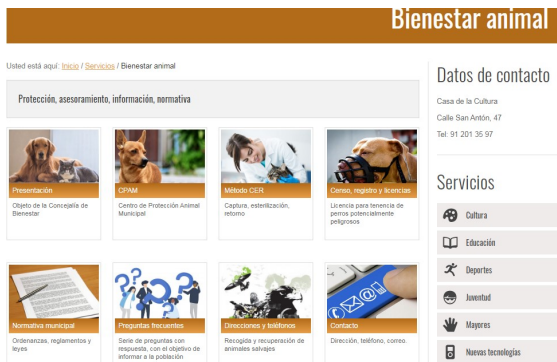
Bienestar animal

Usted está aquí: Inicio / Servicios / Bienestar animal

Protección, asesoramiento, información, normativa

Presentación
Objeto de la Concejalía de Bienestar

CPAM
Centro de Protección Animal Municipal

Método CER
Captura, esterilización, retorno

Censo, registro y licencias
Licencia para tenencia de perros potencialmente peligrosos

Normativa municipal
Ordenanzas, reglamentos y leyes

Preguntas frecuentes
Serie de preguntas con respuesta, con el objetivo de informar a la población

Direcciones y teléfonos
Recogida y recuperación de animales salvajes

Contacto
Dirección, teléfono, correo

Datos de contacto

Casa de la Cultura

Calle San Antón, 47

Tel: 91 201 35 97

Servicios

Cultura

Educación

Deportes

Juventud

Mayores

Nuevas tecnologías